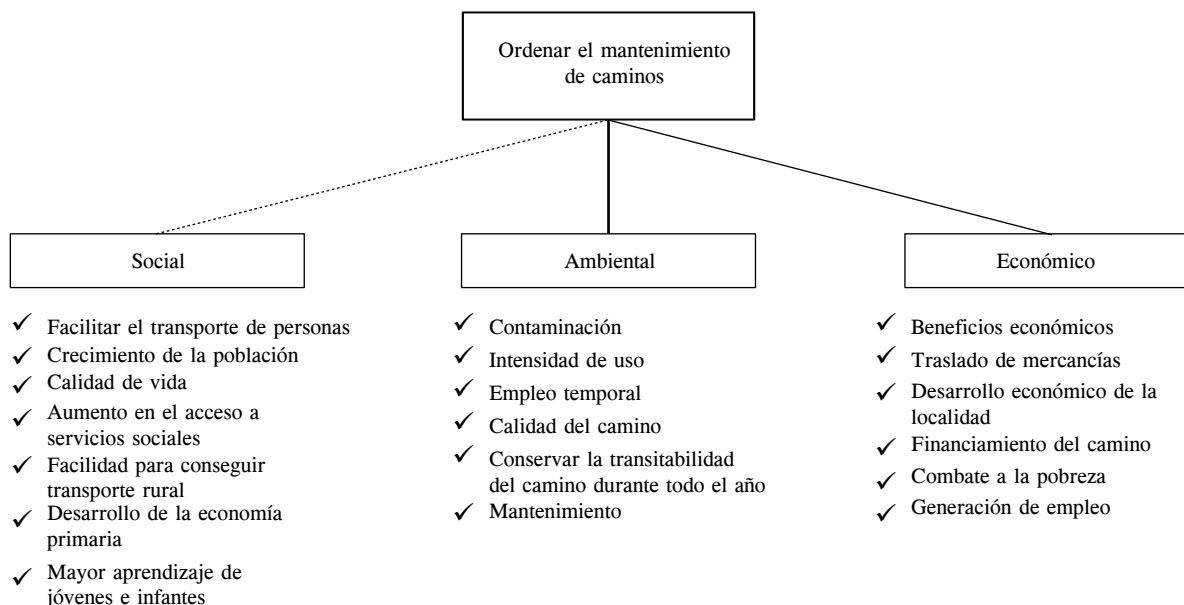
Ordenar el mantenimiento de caminos

Social

✓ Facilitar el transporte de personas
✓ Crecimiento de la población
✓ Calidad de vida
✓ Aumento en el acceso a servicios sociales
✓ Facilidad para conseguir transporte rural
✓ Desarrollo de la economía primaria
✓ Mayor aprendizaje de jóvenes e infantes

Ambiental

✓ Contaminación
✓ Intensidad de uso
✓ Empleo temporal
✓ Calidad del camino
✓ Conservar la transitabilidad del camino durante todo el año
✓ Mantenimiento

Económico

✓ Beneficios económicos
✓ Traslado de mercancías
✓ Desarrollo económico de la localidad
✓ Financiamiento del camino
✓ Combate a la pobreza
✓ Generación de empleo